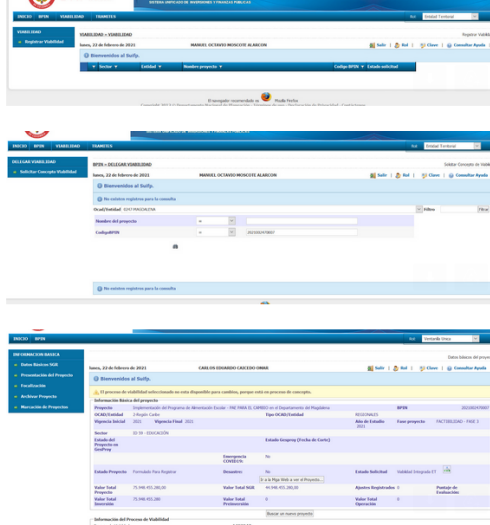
SISTEMA UNIFICADO DE INVERSIONES Y FINANZAS PÚBLICAS

INICIO BPIN VIABILIDAD TRAMITES

Rol: Entidad Territorial

VIABILIDAD
Registrar Viabilidad

VIABILIDAD >> VIABILIDAD

Registrar Viabilid

lunes, 22 de febrero de 2021 MANUEL OCTAVIO MOSCOTE ALARCON

Salir | Rol | Clave | Consultar Ayuda

Bienvenidos al Suifp.

Sector Entidad Nombre proyecto Codigo BPIN Estado solicitud

El navegador recomendado es Mozilla Firefox

Copyright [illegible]

INICIO BPIN VIABILIDAD TRAMITES

Rol: Entidad Territorial

DELEGAR VIABILIDAD
Solicitar Concepto Viabilidad

BPIN >> DELEGAR VIABILIDAD

Solicitar Concepto de

lunes, 22 de febrero de 2021 MANUEL OCTAVIO MOSCOTE ALARCON

Salir | Rol | Clave | Consultar Ayuda

Bienvenidos al Suifp.

No existen registros para la consulta

Ocad/Entidad: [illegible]

Filtro: Filtrar

Nombre del proyecto

CodigoBPIN

2021004470067

No existen registros para la consulta

INICIO BPIN VIABILIDAD TRAMITES

Rol: Ventanilla Unica

Datos básicos del proyec

INFORMACION BASICA
Datos Basicos SGR
Presentación del Proyecto
Focalización
Archivar Proyecto
Marcación de Proyectos

lunes, 22 de febrero de 2021 CARLOS EDUARDO CAICEDO OMAR

Salir | Rol | Clave | Consultar Ayuda

Bienvenidos al Suifp.

El proceso de viabilidad seleccionado no esta disponible para cambios, porque esta en proceso de concepto.

Información Básica del proyecto

| Proyecto | Implementación del Programa de Alimentación Escolar - PAE PARA EL CAMBIO en el Departamento del Magdalena | | | BPIN | 2021004470067 |
|---|---|---|---|---|---|
| OCAD/Entidad | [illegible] | Tipo OCAD/Entidad | REGIONALES | | |
| Vigencia Inicial | 2021 | Vigencia Final 2021 | | Año de Estudio | 2021 | Fase proyecto | FACTIBILIDAD - FASE 3 |
| Sector | 22 - EDUCACIÓN | | | | |
| Estado del Proyecto en GesProy | | Estado Gesproy (Fecha de Corte) | | | |
| | | Emergencia COVID19 | No | | |
| Estado Proyecto | Formulado Para Registrar | Dinamico | No | Estado Solicitud | Viabilidad Enviada ET |
| Valor Total Proyecto | 75.948.455.280,00 | Valor Total SGR | 49.548.455.280,00 | Ajustes Registrados | 0 | Puntaje de Evaluación |
| Valor Total Inversión | 75.948.455.280,00 | Valor Total Preinversión | 0 | Valor Total Operación | 0 |

Ir a la Pagina Web a ver el Proyecto...

Buscar un nuevo proyecto

Información del Proceso de Viabilidad